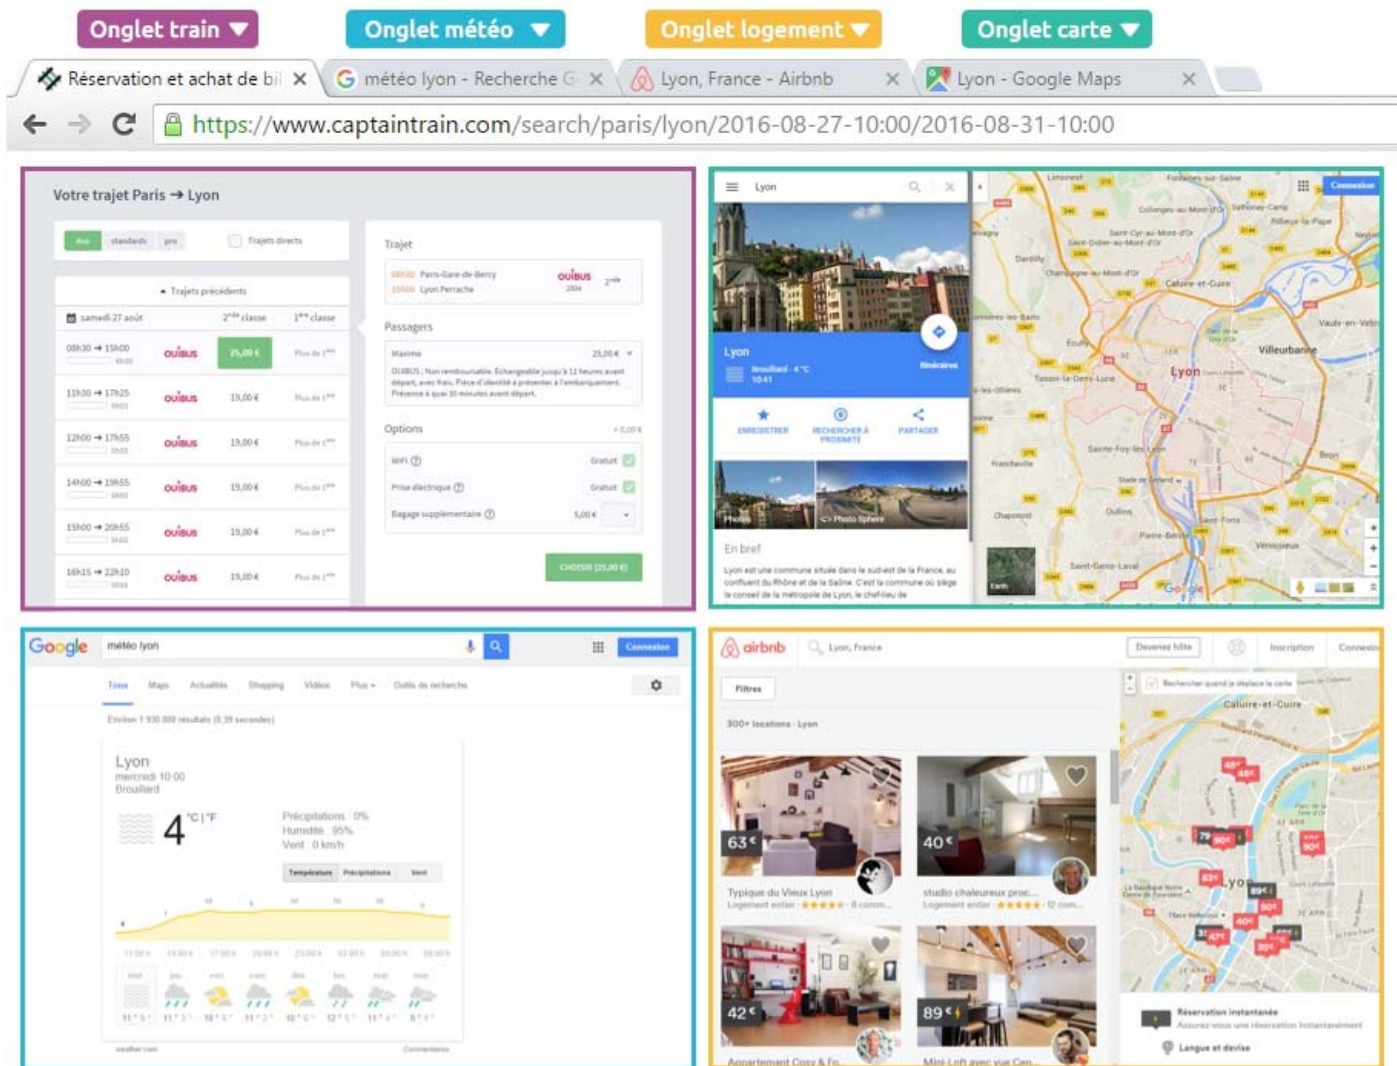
Onglet train ▼ Onglet météo ▼ Onglet logement ▼ Onglet carte ▼

Réservation et achat de bil ✕ météo lyon - Recherche G ✕ Lyon, France - Airbnb ✕ Lyon - Google Maps ✕

https://www.captaintrain.com/search/paris/lyon/2016-08-27-10:00/2016-08-31-10:00

Votre trajet Paris → Lyon

Trajets directs

Trajets précédents

samedi 27 août 2de classe 1ère classe

08h30 → 15h00 OUIBUS 25,00 €

11h30 → 17h25 OUIBUS 19,00 €

12h00 → 17h55 OUIBUS 19,00 €

14h00 → 19h55 OUIBUS 19,00 €

15h00 → 20h55 OUIBUS 19,00 €

16h15 → 22h10 OUIBUS 19,00 €

Trajet

Paris-Gare-de-Bercy
Lyon Perrache
OUIBUS

Passagers

25,00 €

Options

WiFi Gratuit
Prise électrique Gratuit
Bagage supplémentaire 5,00 €

CHOISIR (25,00 €)

Lyon

Lyon
Brouillard · 4 °C
10:41
Itinéraires

ENREGISTRER RECHERCHER À PROXIMITÉ PARTAGER

Photos Photo Sphere

En bref

Lyon est une commune située dans le sud-est de la France, au confluent du Rhône et de la Saône. C'est la commune où siège le conseil de la métropole de Lyon, le chef-lieu de

Connexion

Villeurbanne
Lyon
Caluire-et-Cuire

Google météo lyon

Connexion

Tous Maps Actualités Shopping Vidéos Plus Outils de recherche

Environ 1 930 000 résultats (0,39 secondes)

Lyon
mercredi 10:00
Brouillard

4 °C | °F

Précipitations : 0%
Humidité : 95%
Vent : 0 km/h

Température Précipitations Vent

airbnb Lyon, France

Devenez hôte Inscription Connexion

Filtres

300+ locations · Lyon

63€
Typique du Vieux Lyon
Logement entier · ★★★★★ · 8 comm...

40€
studio chaleureux proc...
Logement entier · ★★★★★ · 12 com...

42€
Appartement Cosy & Fo...

89€
Mini-Loft avec vue Cen...

Rechercher quand je déplace la carte

Caluire-et-Cuire
Lyon

Réservation instantanée
Assurez-vous une réservation instantanément

Langue et devise